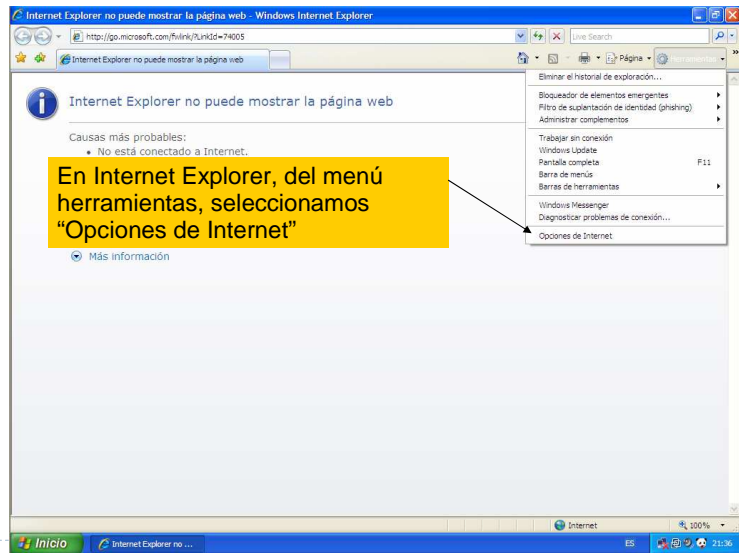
Internet Explorer no puede mostrar la página web - Windows Internet Explorer

http://go.microsoft.com/fwlink/?LinkId=74005

Live Search

Internet Explorer no puede mostrar la página web

Página

Herramientas

Internet Explorer no puede mostrar la página web

Causas más probables:
• No está conectado a Internet.

En Internet Explorer, del menú herramientas, seleccionamos "Opciones de Internet"

Más información

Eliminar el historial de exploración...
Bloqueador de elementos emergentes
Filtro de suplantación de identidad (phishing)
Administrar complementos
Trabajar sin conexión
Windows Update
Pantalla completa F11
Barra de menús
Barras de herramientas
Windows Messenger
Diagnosticar problemas de conexión...
Opciones de Internet

Internet

100%

Inicio

Internet Explorer no ...

ES

21:36